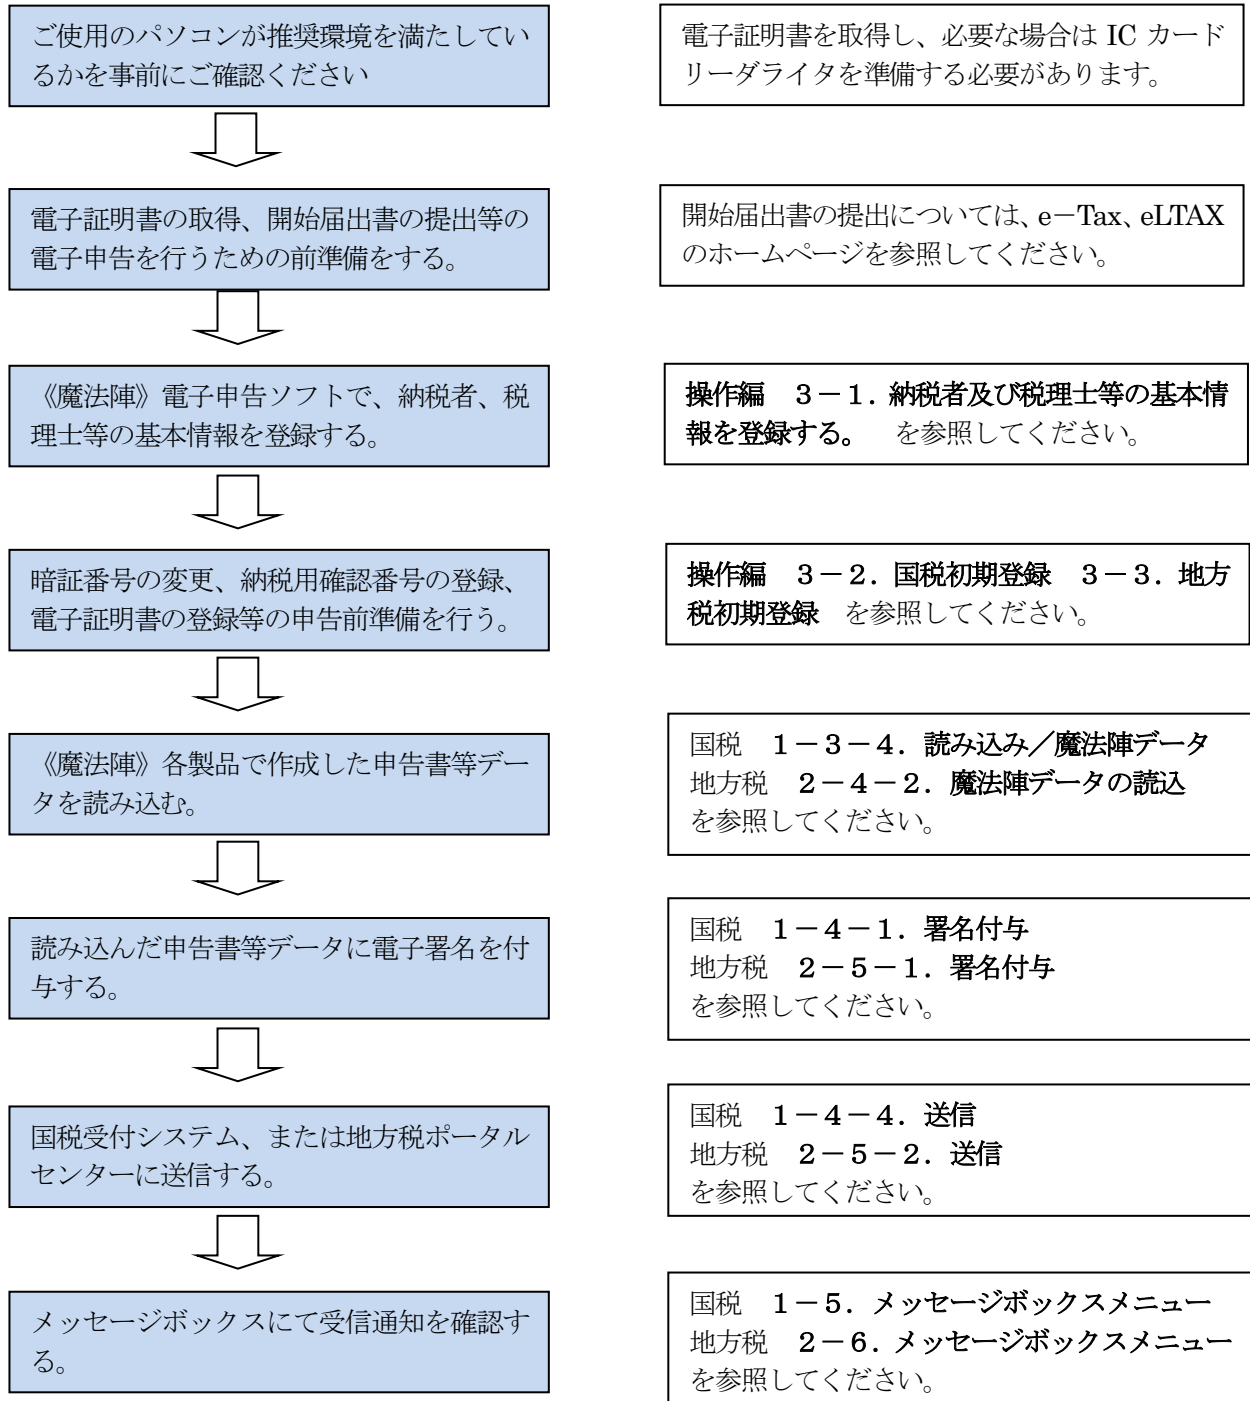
ご使用のパソコンが推奨環境を満たしているかを事前にご確認ください

電子証明書を取得し、必要な場合は IC カードリーダライタを準備する必要があります。

電子証明書の取得、開始届出書の提出等の電子申告を行うための前準備をする。

開始届出書の提出については、e−Tax、eLTAX のホームページを参照してください。

《魔法陣》電子申告ソフトで、納税者、税理士等の基本情報を登録する。

操作編　3−1．納税者及び税理士等の基本情報を登録する。　を参照してください。

暗証番号の変更、納税用確認番号の登録、電子証明書の登録等の申告前準備を行う。

操作編　3−2．国税初期登録　3−3．地方税初期登録　を参照してください。

《魔法陣》各製品で作成した申告書等データを読み込む。

国税　1−3−4．読み込み／魔法陣データ
地方税　2−4−2．魔法陣データの読込
を参照してください。

読み込んだ申告書等データに電子署名を付与する。

国税　1−4−1．署名付与
地方税　2−5−1．署名付与
を参照してください。

国税受付システム、または地方税ポータルセンターに送信する。

国税　1−4−4．送信
地方税　2−5−2．送信
を参照してください。

メッセージボックスにて受信通知を確認する。

国税　1−5．メッセージボックスメニュー
地方税　2−6．メッセージボックスメニュー
を参照してください。